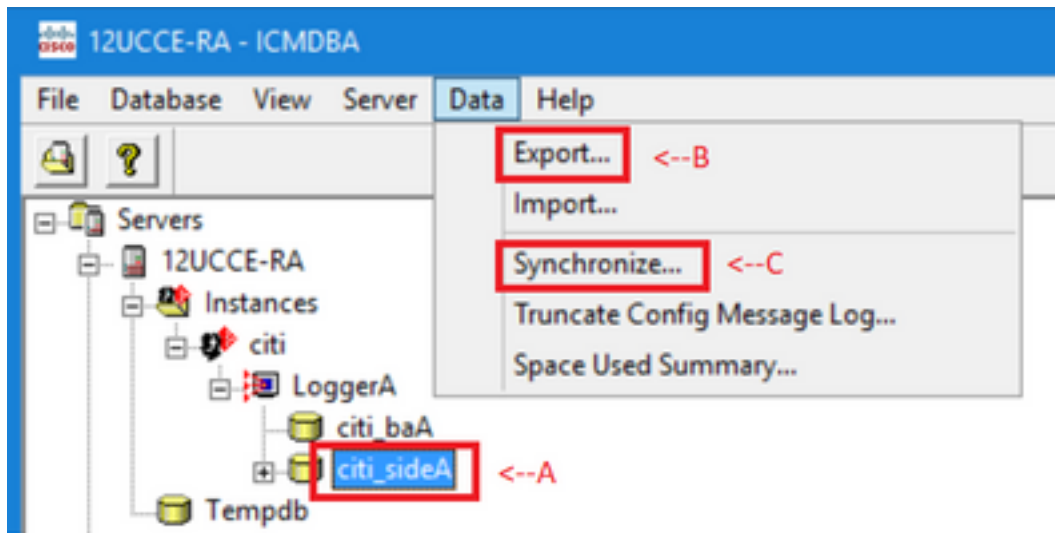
12UCCE-RA - ICMDBA

File Database View Server Data Help

Export... <--B
Import...
Synchronize... <--C
Truncate Config Message Log...
Space Used Summary...

Servers
12UCCE-RA
Instances
citi
LoggerA
citi_baA
citi_sideA <--A
Tempdb